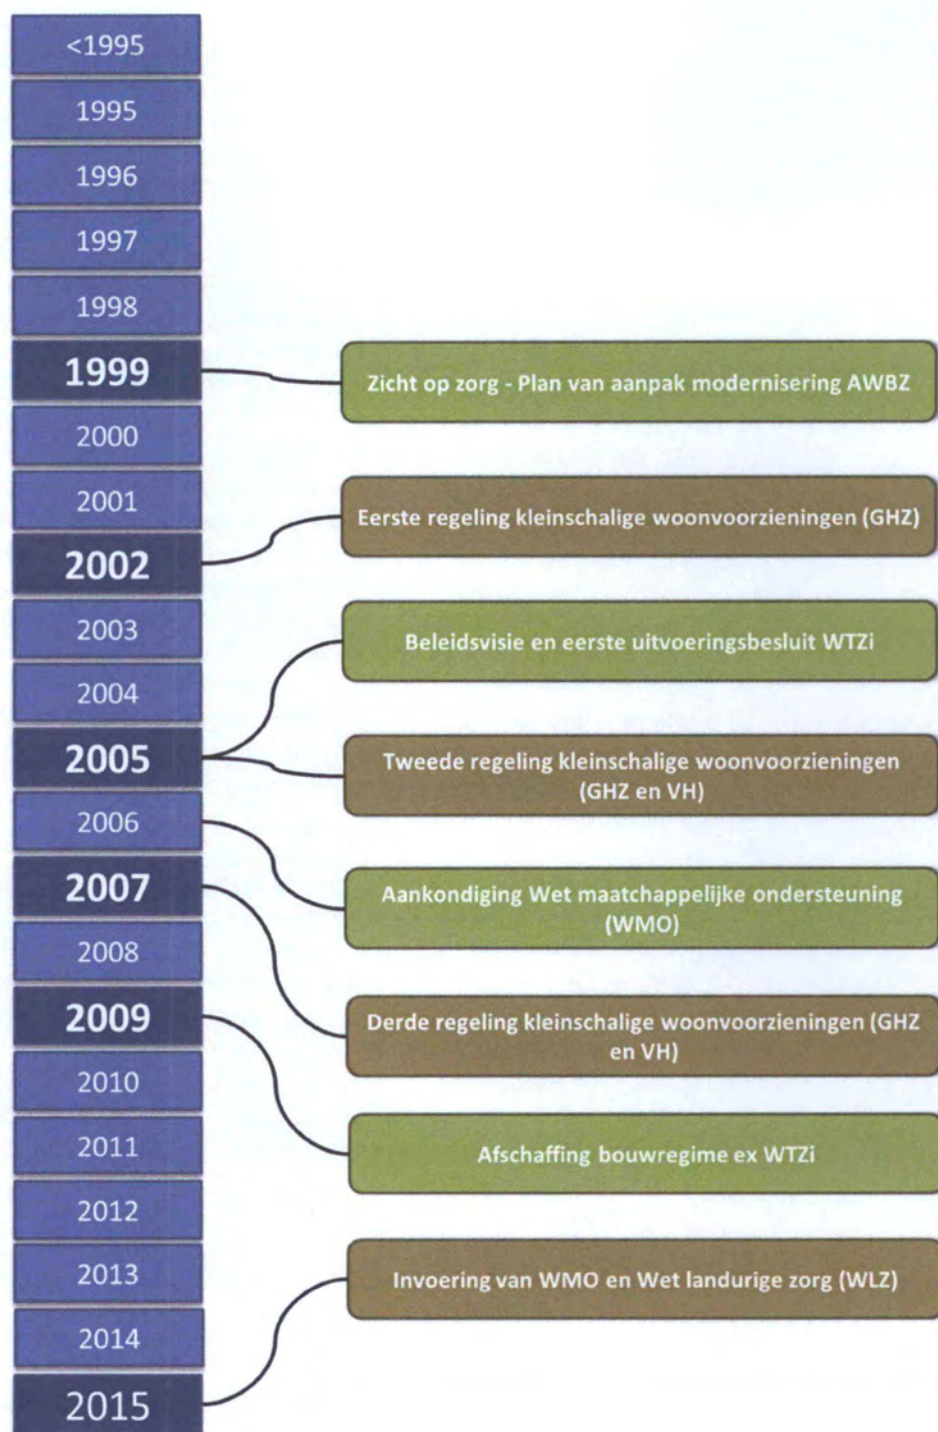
<1995

1995

1996

1997

1998

1999

Zicht op zorg - Plan van aanpak modernisering AWBZ

2000

2001

Eerste regeling kleinschalige woonvoorzieningen (GHZ)

2002

2003

Beleidsvisie en eerste uitvoeringsbesluit WTZi

2004

2005

Tweede regeling kleinschalige woonvoorzieningen (GHZ en VH)

2006

2007

Aankondiging Wet maatchappelijke ondersteuning (WMO)

2008

2009

Derde regeling kleinschalige woonvoorzieningen (GHZ en VH)

2010

Afschaffing bouwregime ex WTZi

2011

2012

2013

Invoering van WMO en Wet landurige zorg (WLZ)

2014

2015